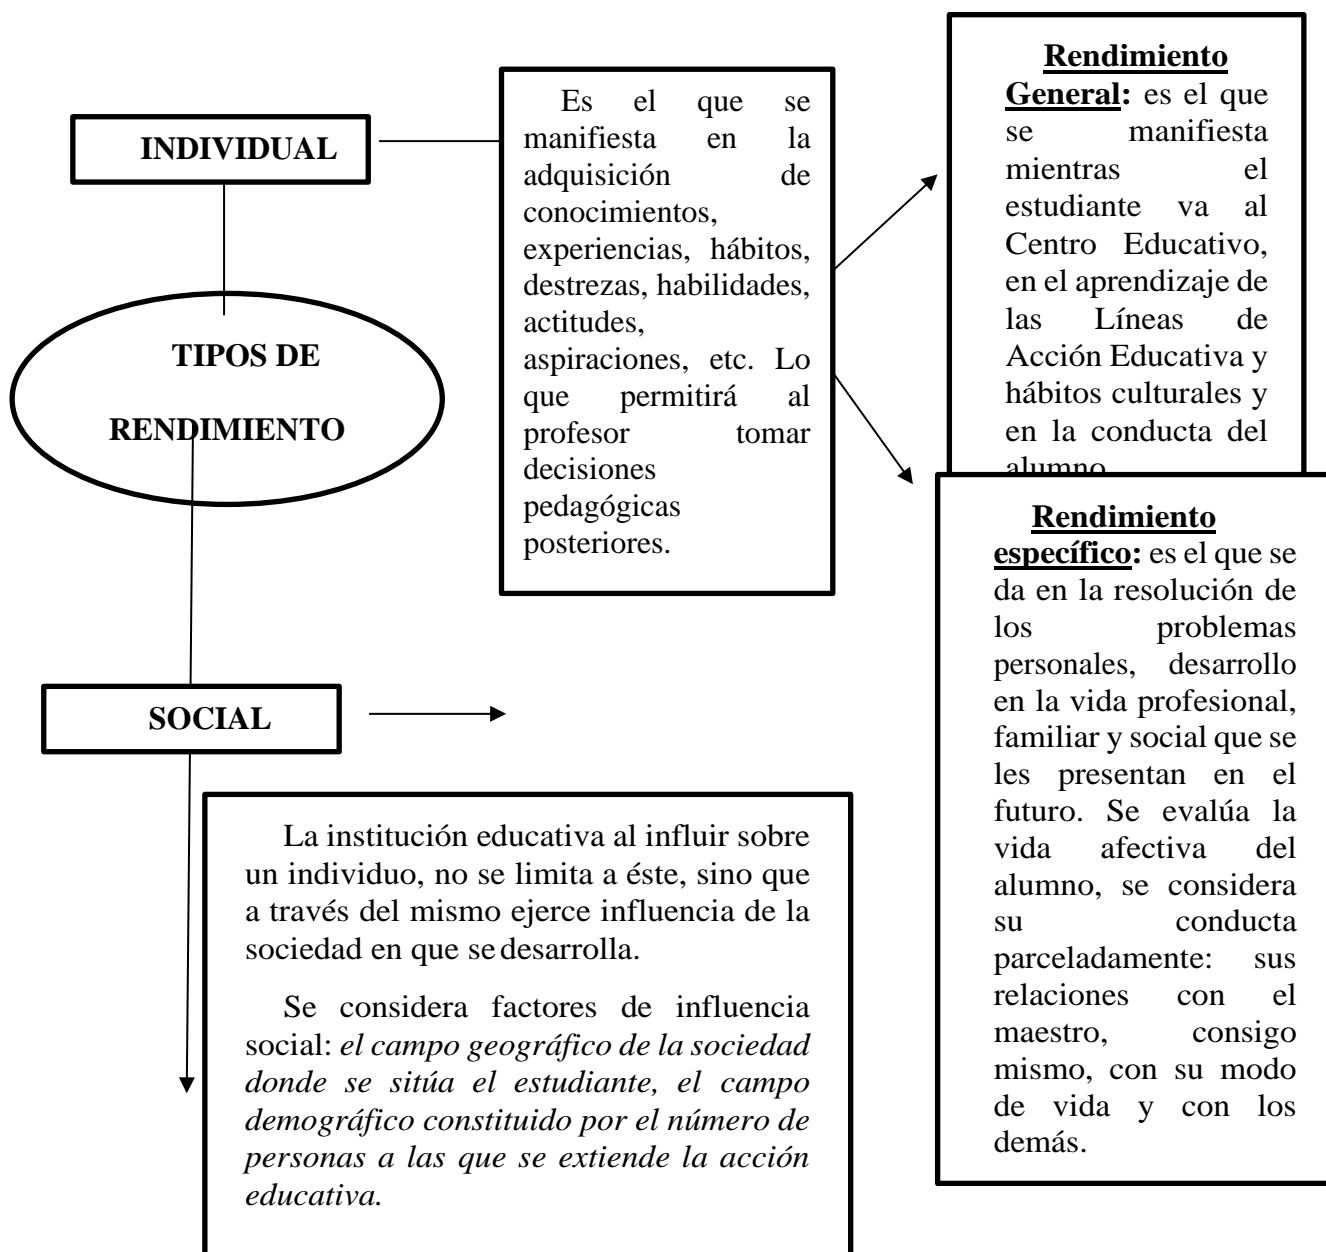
TIPOS DE RENDIMIENTO

INDIVIDUAL

Es el que se manifiesta en la adquisición de conocimientos, experiencias, hábitos, destrezas, habilidades, actitudes, aspiraciones, etc. Lo que permitirá al profesor tomar decisiones pedagógicas posteriores.

**Rendimiento General:** es el que se manifiesta mientras el estudiante va al Centro Educativo, en el aprendizaje de las Líneas de Acción Educativa y hábitos culturales y en la conducta del alumno.

**Rendimiento específico:** es el que se da en la resolución de los problemas personales, desarrollo en la vida profesional, familiar y social que se les presentan en el futuro. Se evalúa la vida afectiva del alumno, se considera su conducta parceladamente: sus relaciones con el maestro, consigo mismo, con su modo de vida y con los demás.

SOCIAL

La institución educativa al influir sobre un individuo, no se limita a éste, sino que a través del mismo ejerce influencia de la sociedad en que se desarrolla.

Se considera factores de influencia social: *el campo geográfico de la sociedad donde se sitúa el estudiante, el campo demográfico constituido por el número de personas a las que se extiende la acción educativa.*